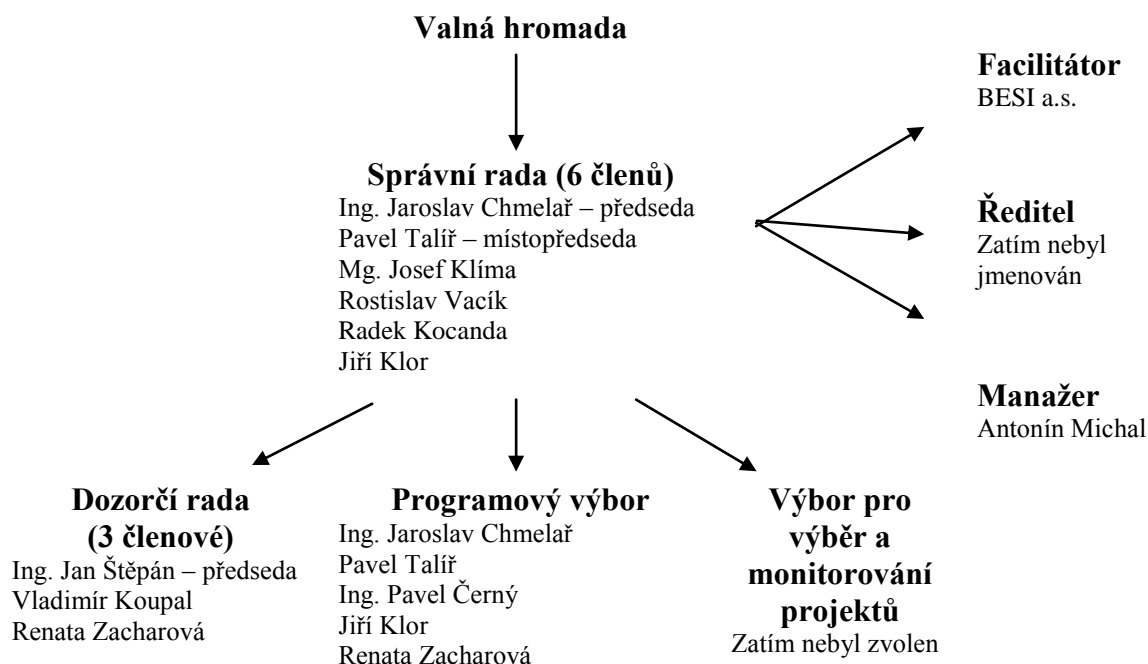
Valná hromada

Správní rada (6 členů)
Ing. Jaroslav Chmelař – předseda
Pavel Talíř – místopředseda
Mg. Josef Klíma
Rostislav Vacík
Radek Kocanda
Jiří Klor

Facilitátor
BESI a.s.

Ředitel
Zatím nebyl jmenován

Manažer
Antonín Michal

Dozorčí rada (3 členové)
Ing. Jan Štěpán – předseda
Vladimír Koupal
Renata Zacharová

Programový výbor
Ing. Jaroslav Chmelař
Pavel Talíř
Ing. Pavel Černý
Jiří Klor
Renata Zacharová

Výbor pro výběr a monitorování projektů
Zatím nebyl zvolen